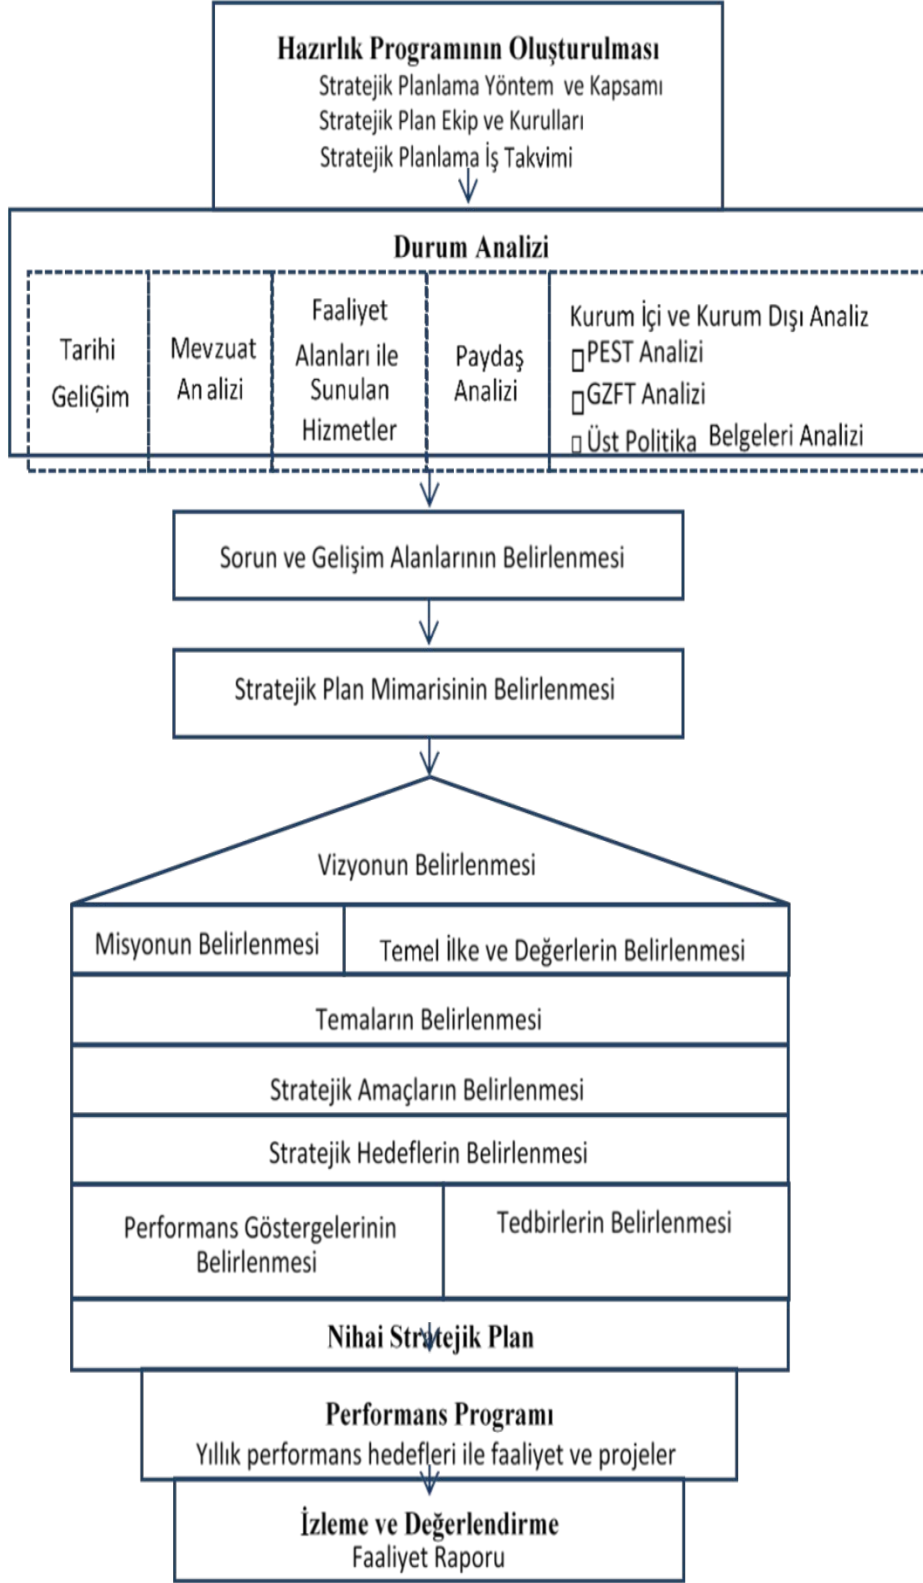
Hazırlık Programının Oluşturulması
Stratejik Planlama Yöntem ve Kapsamı
Stratejik Plan Ekip ve Kurulları
Stratejik Planlama İş Takvimi

Durum Analizi

Tarihi GeliĢim

Mevzuat An alizi

Faaliyet Alanları ile Sunulan Hizmetler

Paydaş Analizi

Kurum İçi ve Kurum Dışı Analiz
PEST Analizi
GZFT Analizi
Üst Politika Belgeleri Analizi

Sorun ve Gelişim Alanlarının Belirlenmesi

Stratejik Plan Mimarisinin Belirlenmesi

Vizyonun Belirlenmesi

Misyonun Belirlenmesi

Temel İlke ve Değerlerin Belirlenmesi

Temaların Belirlenmesi

Stratejik Amaçların Belirlenmesi

Stratejik Hedeflerin Belirlenmesi

Performans Göstergelerinin Belirlenmesi

Tedbirlerin Belirlenmesi

Nihai Stratejik Plan

Performans Programı
Yıllık performans hedefleri ile faaliyet ve projeler

İzleme ve Değerlendirme
Faaliyet Raporu